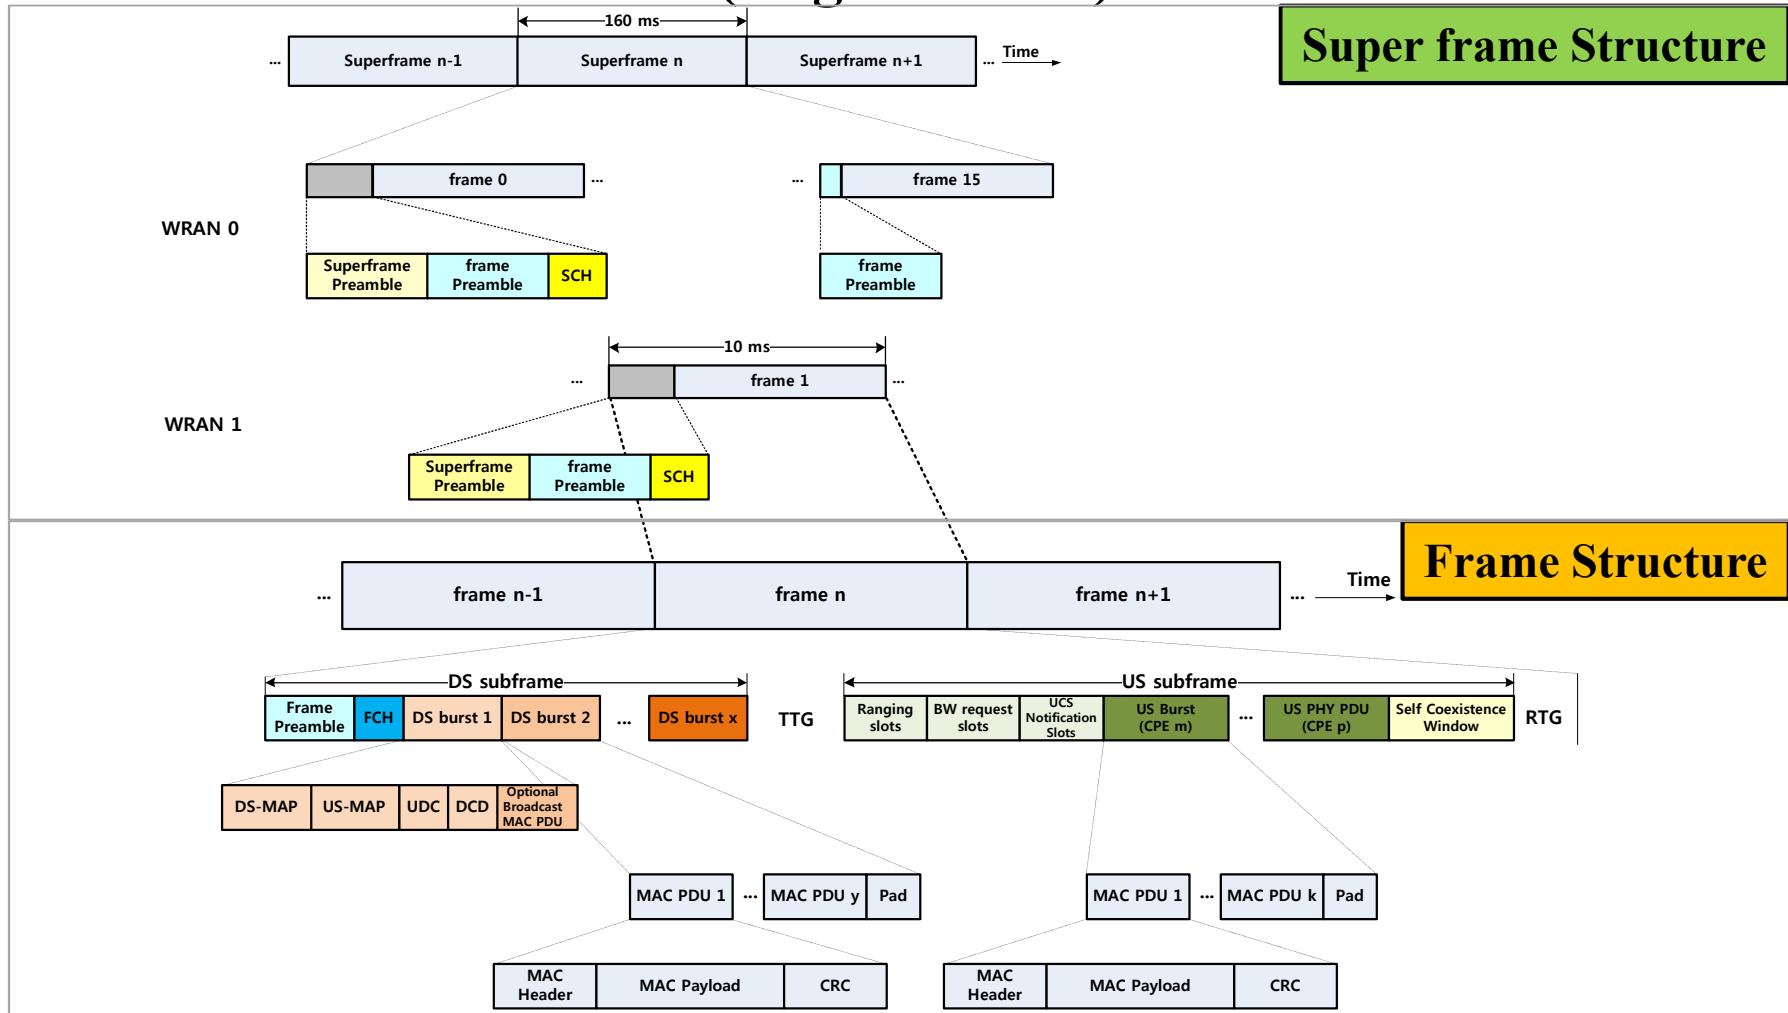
160 ms

... Superframe n-1 | Superframe n | Superframe n+1 ... Time

Super frame Structure

frame 0 ...

... frame 15

WRAN 0

Superframe Preamble | frame Preamble | SCH

frame Preamble

10 ms

... frame 1 ...

WRAN 1

Superframe Preamble | frame Preamble | SCH

... frame n-1 | frame n | frame n+1 ... Time

Frame Structure

DS subframe

Frame Preamble | FCH | DS burst 1 | DS burst 2 | ... | DS burst x

TTG

US subframe

Ranging slots | BW request slots | UCS Notification Slots | US Burst (CPE m) | ... | US PHY PDU (CPE p) | Self Coexistence Window

RTG

DS-MAP | US-MAP | UDC | DCD | Optional Broadcast MAC PDU

MAC PDU 1 ... MAC PDU y | Pad

MAC PDU 1 ... MAC PDU k | Pad

MAC Header | MAC Payload | CRC

MAC Header | MAC Payload | CRC